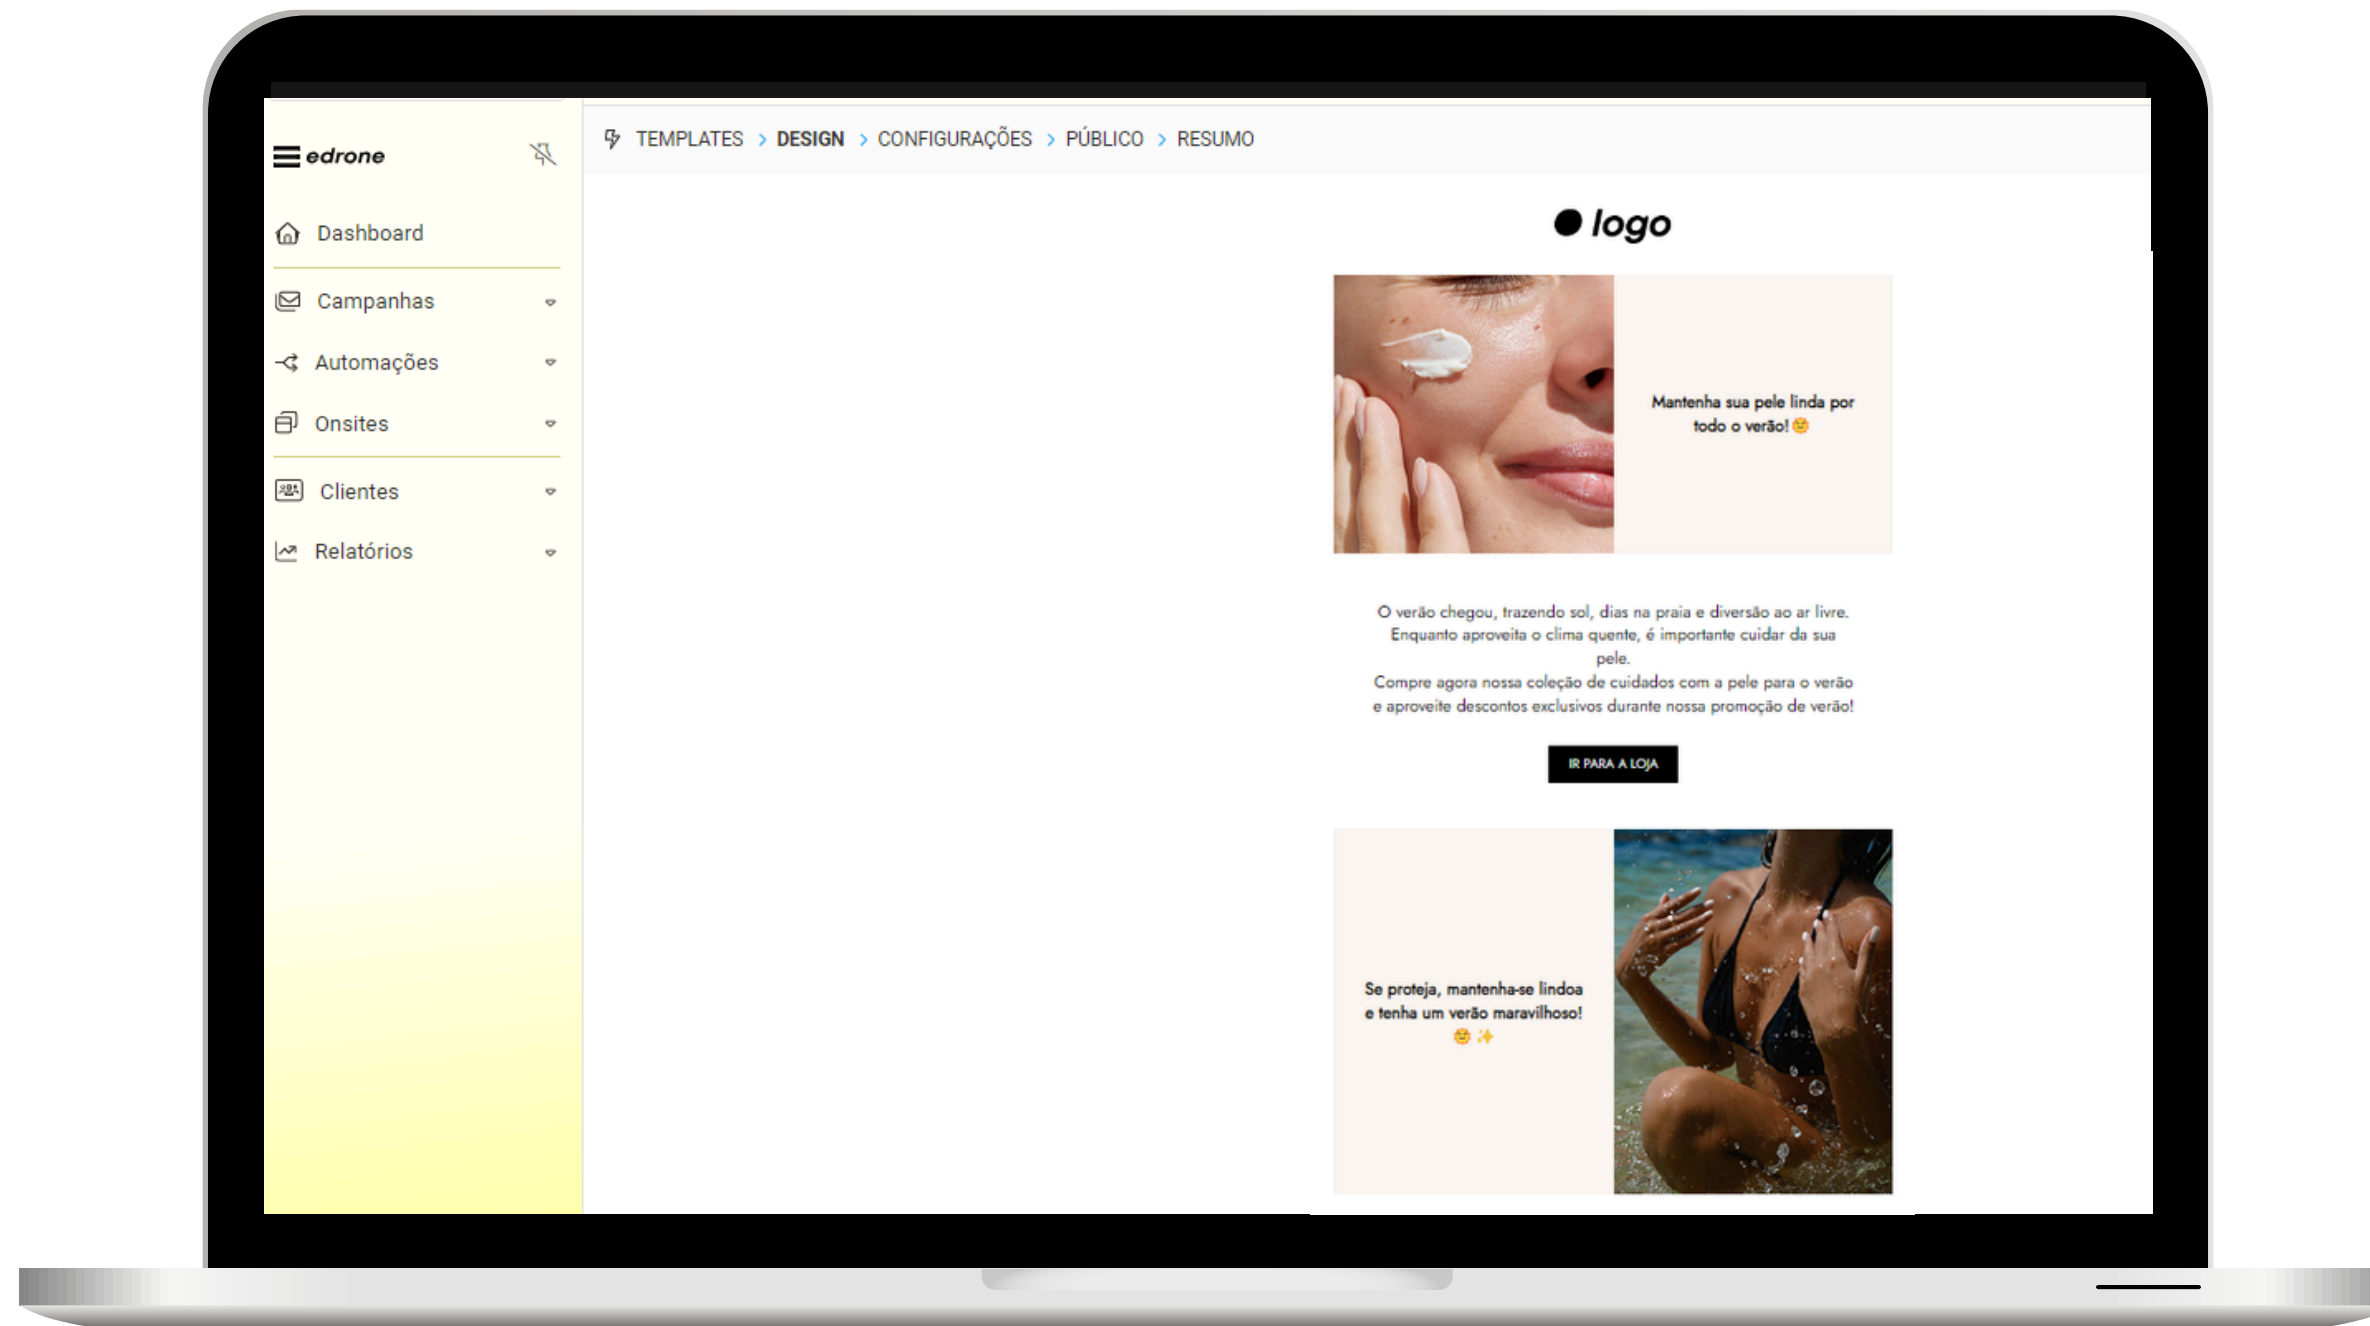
edrone

Dashboard

Campanhas

Automações

Onsites

Clientes

Relatórios

TEMPLATES > DESIGN > CONFIGURAÇÕES > PÚBLICO > RESUMO

logo

Mantenha sua pele linda por todo o verão! 😊

O verão chegou, trazendo sol, dias na praia e diversão ao ar livre. Enquanto aproveita o clima quente, é importante cuidar da sua pele.
Compre agora nossa coleção de cuidados com a pele para o verão e aproveite descontos exclusivos durante nossa promoção de verão!

IR PARA A LOJA

Se proteja, mantenha-se lindoa e tenha um verão maravilhoso! 😊✨